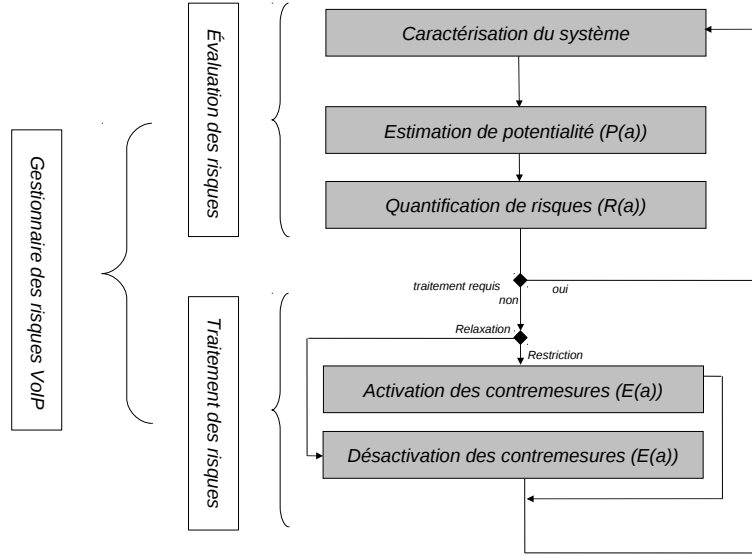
Gestionnaire des risques VoIP

Évaluation des risques

Caractérisation du système

Estimation de potentialité (P(a))

Quantification de risques (R(a))

traitement requis

non

oui

Traitement des risques

Relaxation

Restriction

Activation des contremesures (E(a))

Désactivation des contremesures (E(a))